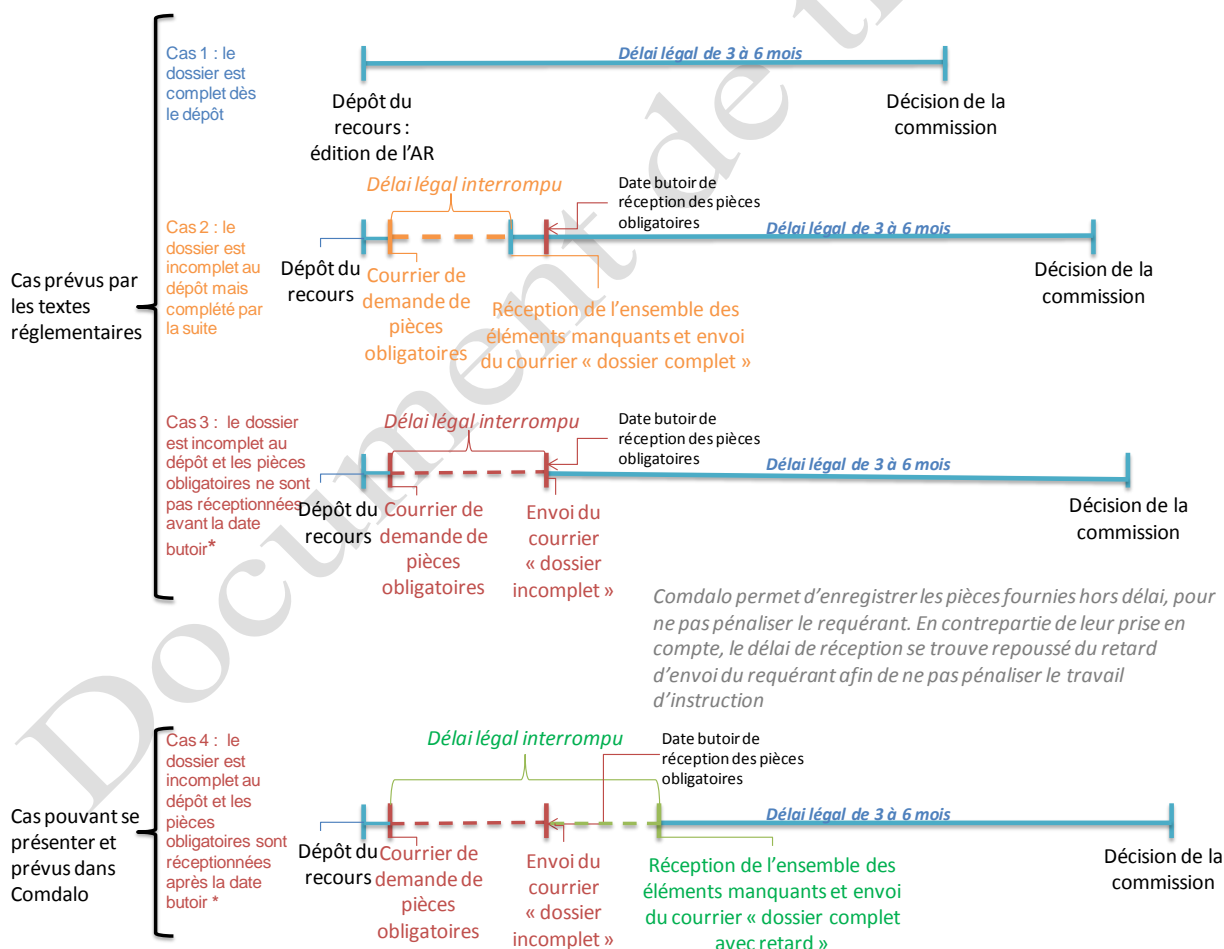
Cas prévus par les textes réglementaires

Cas 1 : le dossier est complet dès le dépôt

Délai légal de 3 à 6 mois

Dépôt du recours : édition de l'AR

Décision de la commission

Cas 2 : le dossier est incomplet au dépôt mais complété par la suite

Délai légal interrompu

Date butoir de réception des pièces obligatoires

Délai légal de 3 à 6 mois

Dépôt du recours

Courrier de demande de pièces obligatoires

Réception de l'ensemble des éléments manquants et envoi du courrier « dossier complet »

Décision de la commission

Cas 3 : le dossier est incomplet au dépôt et les pièces obligatoires ne sont pas réceptionnées avant la date butoir*

Délai légal interrompu

Date butoir de réception des pièces obligatoires

Délai légal de 3 à 6 mois

Dépôt du recours

Courrier de demande de pièces obligatoires

Envoi du courrier « dossier incomplet »

Décision de la commission

Comdalo permet d'enregistrer les pièces fournies hors délai, pour ne pas pénaliser le requérant. En contrepartie de leur prise en compte, le délai de réception se trouve repoussé du retard d'envoi du requérant afin de ne pas pénaliser le travail d'instruction

Cas pouvant se présenter et prévus dans Comdalo

Cas 4 : le dossier est incomplet au dépôt et les pièces obligatoires sont réceptionnées après la date butoir *

Délai légal interrompu

Date butoir de réception des pièces obligatoires

Délai légal de 3 à 6 mois

Dépôt du recours

Courrier de demande de pièces obligatoires

Envoi du courrier « dossier incomplet »

Réception de l'ensemble des éléments manquants et envoi du courrier « dossier complet avec retard »

Décision de la commission